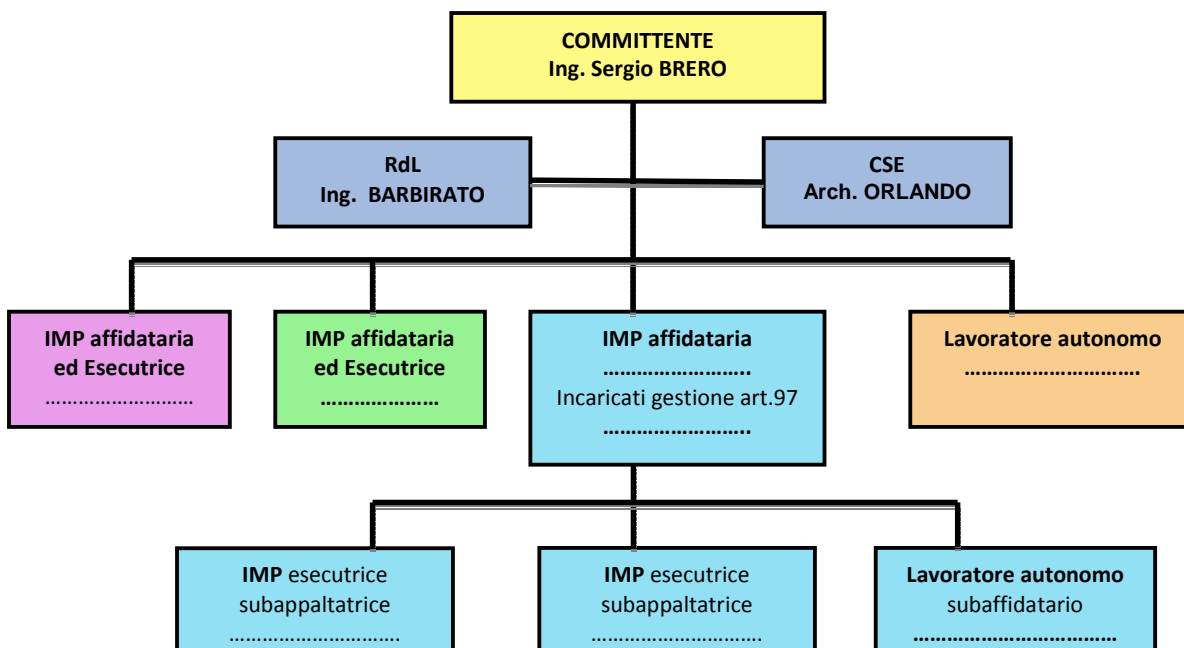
COMMITTENTE
Ing. Sergio BRERO

RdL
Ing. BARBIRATO

CSE
Arch. ORLANDO

IMP affidataria ed Esecutrice
………………………

IMP affidataria ed Esecutrice
…………………

IMP affidataria
……………………..
Incaricati gestione art.97
……………………..

Lavoratore autonomo
…………………………

IMP esecutrice subappaltatrice
…………………………

IMP esecutrice subappaltatrice
…………………………

Lavoratore autonomo subaffidatario
……………………………